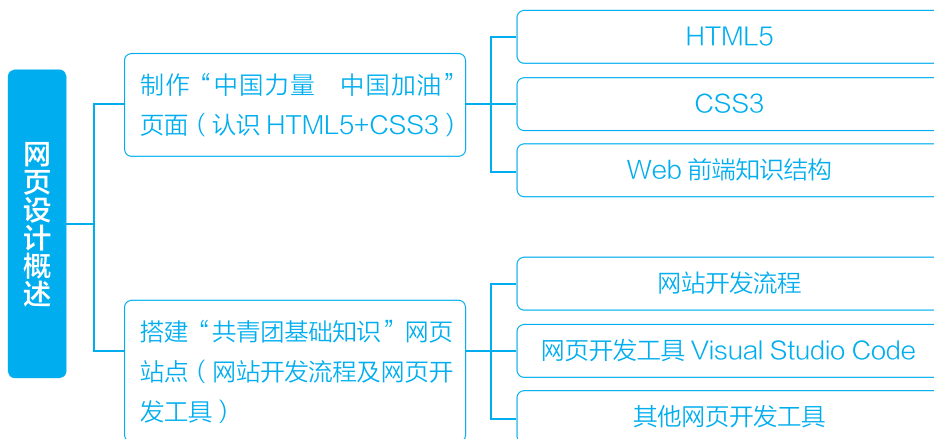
网页设计概述

制作“中国力量　中国加油”页面（认识 HTML5+CSS3）

HTML5

CSS3

Web 前端知识结构

搭建“共青团基础知识”网页站点（网站开发流程及网页开发工具）

网站开发流程

网页开发工具 Visual Studio Code

其他网页开发工具